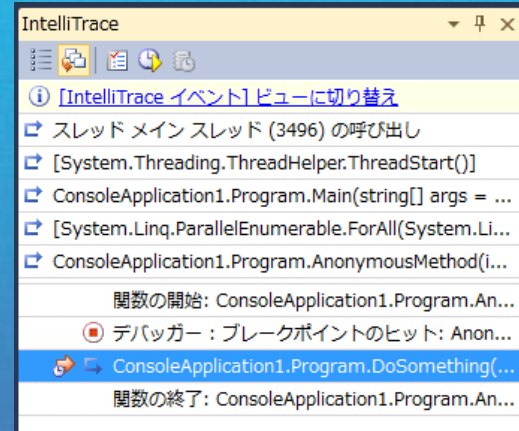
IntelliTrace

[IntelliTrace イベント] ビューに切り替え

スレッド メイン スレッド (3496) の呼び出し

[System.Threading.ThreadHelper.ThreadStart()]

ConsoleApplication1.Program.Main(string[] args = ...

[System.Linq.ParallelEnumerable.ForAll(System.Li...

ConsoleApplication1.Program.AnonymousMethod(i...

関数の開始: ConsoleApplication1.Program.An...

デバッガー : ブレークポイントのヒット: Anon...

ConsoleApplication1.Program.DoSomething(...

関数の終了: ConsoleApplication1.Program.An...